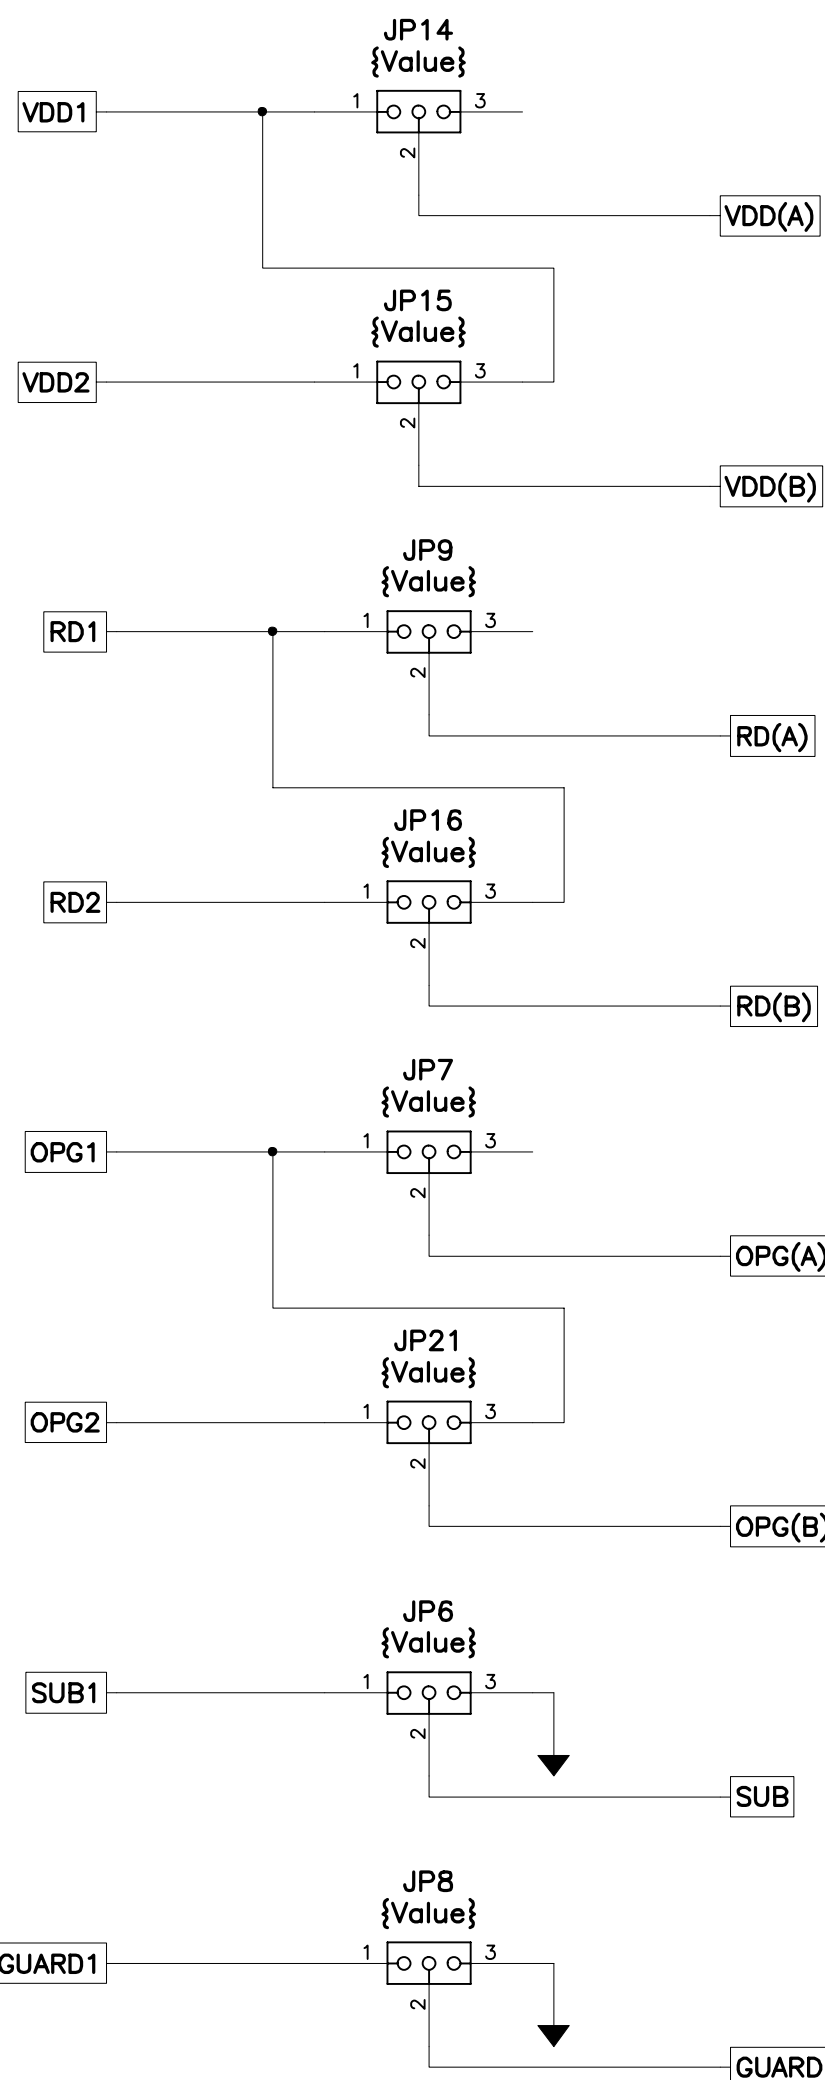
JP14
{Value}
VDD1
1
3
2
VDD(A)

JP15
{Value}
VDD2
1
3
2
VDD(B)

JP9
{Value}
RD1
1
3
2
RD(A)

JP16
{Value}
RD2
1
3
2
RD(B)

JP7
{Value}
OPG1
1
3
2
OPG(A)

JP21
{Value}
OPG2
1
3
2
OPG(B)

JP6
{Value}
SUB1
1
3
2
SUB

JP8
{Value}
GUARD1
1
3
2
GUARD